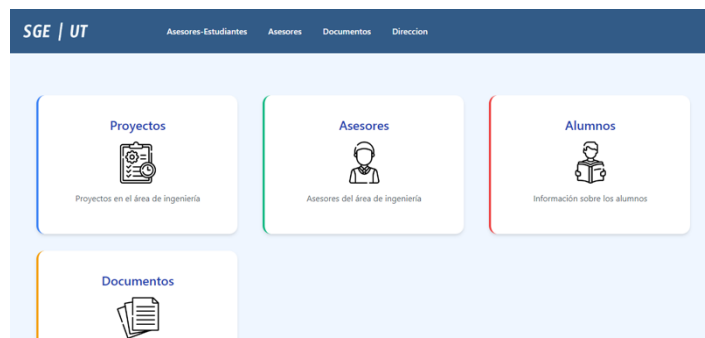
SGE | UT

Asesores-Estudiantes Asesores Documentos Direccion

Proyectos

Proyectos en el área de ingeniería

Asesores

Asesores del área de ingeniería

Alumnos

Información sobre los alumnos

Documentos